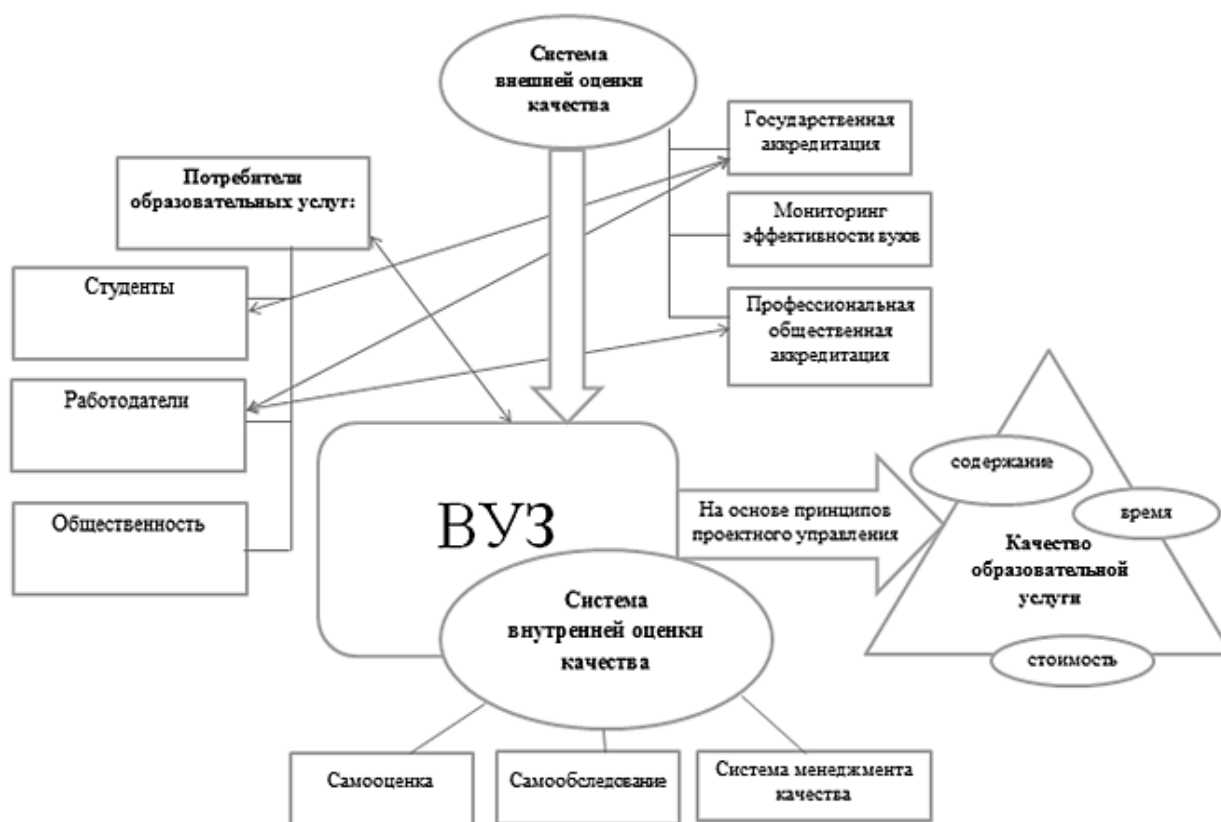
Система внешней оценки качества

Государственная аккредитация

Потребители образовательных услуг:

Мониторинг эффективности вузов

Студенты

Профессиональная общественная аккредитация

Работодатели

Общественность

ВУЗ

На основе принципов проектного управления

содержание

время

Качество образовательной услуги

стоимость

Система внутренней оценки качества

Самооценка

Самообследование

Система менеджмента качества